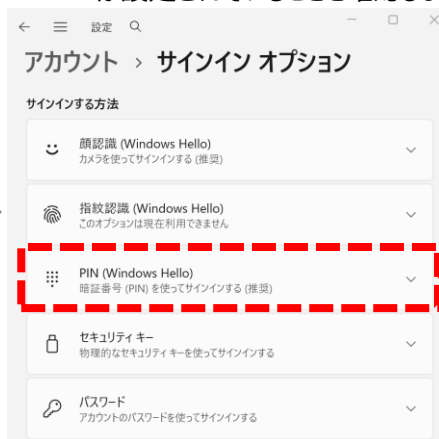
設定

アカウント › サインイン オプション

サインインする方法

顔認識 (Windows Hello)
カメラを使ってサインインする (推奨)

指紋認証 (Windows Hello)
このオプションは現在利用できません

PIN (Windows Hello)
暗証番号 (PIN) を使ってサインインする (推奨)

セキュリティ キー
物理的なセキュリティ キーを使ってサインインする

パスワード
アカウントのパスワードを使ってサインインする